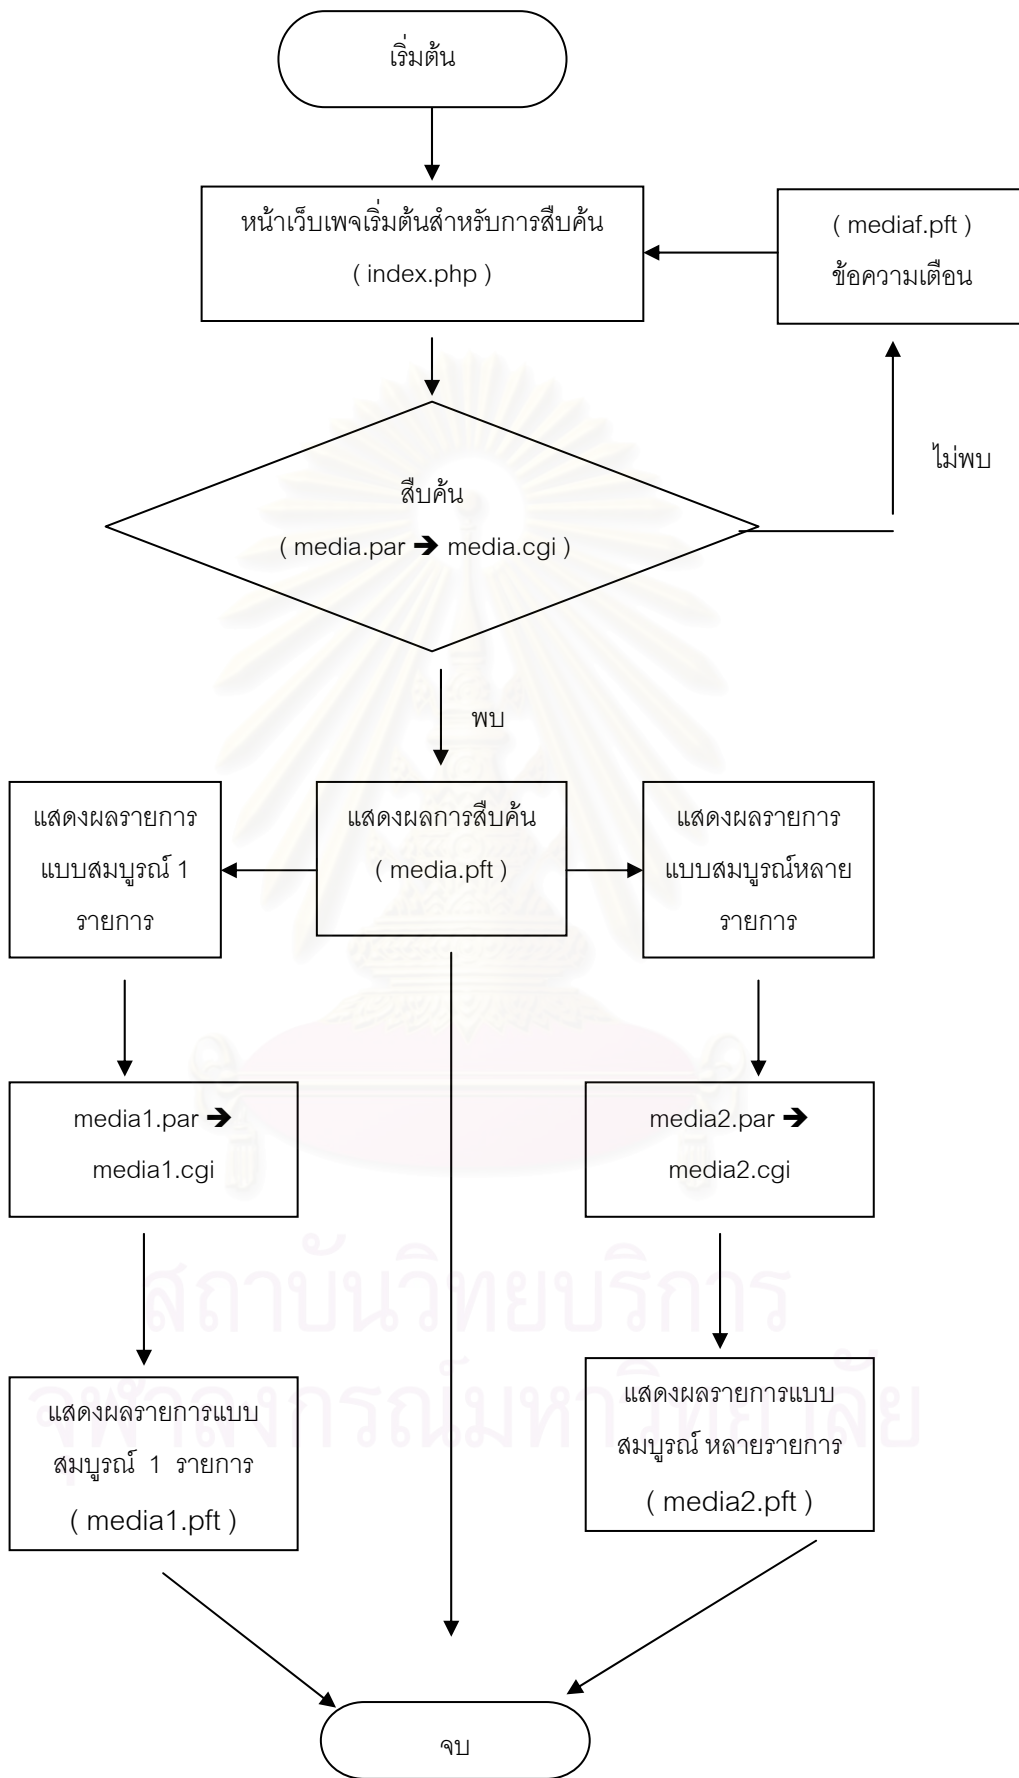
เริ่มต้น

หน้าเว็บเพจเริ่มต้นสำหรับการสืบค้น
( index.php )

( mediaf.pft )
ข้อความเตือน

ไม่พบ

สืบค้น
( media.par ➔ media.cgi )

พบ

แสดงผลรายการแบบสมบูรณ์ 1 รายการ

แสดงผลการสืบค้น
( media.pft )

แสดงผลรายการแบบสมบูรณ์หลายรายการ

media1.par ➔ media1.cgi

media2.par ➔ media2.cgi

แสดงผลรายการแบบสมบูรณ์ 1 รายการ
( media1.pft )

แสดงผลรายการแบบสมบูรณ์ หลายรายการ
( media2.pft )

จบ

สถาบันวิทยบริการ
จุฬาลงกรณ์มหาวิทยาลัย